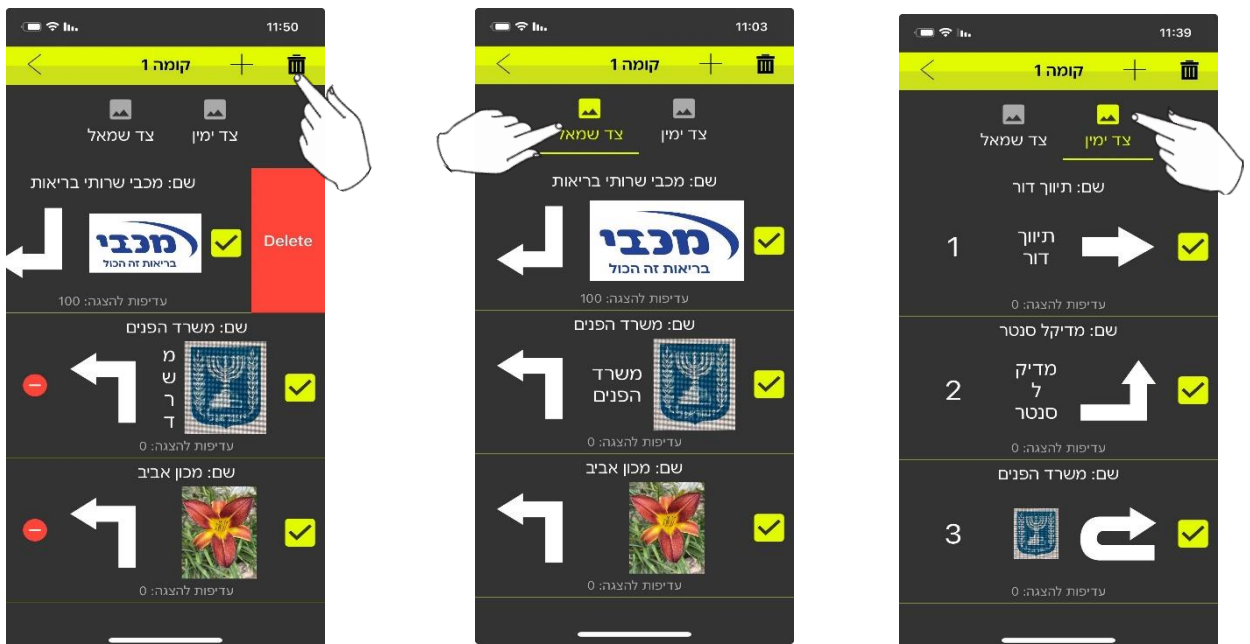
11:50

קומה 1

צד ימין צד שמאל

שם: מכבי שרותי בריאות

מכבי
בריאות זה הכול

Delete

עדיפות להצגה: 100

שם: משרד הפנים

מ
ש
ר
ד

עדיפות להצגה: 0

שם: מכון אביב

עדיפות להצגה: 0

11:03

קומה 1

צד ימין צד שמאל

שם: מכבי שרותי בריאות

מכבי
בריאות זה הכול

עדיפות להצגה: 100

שם: משרד הפנים

משרד
הפנים

עדיפות להצגה: 0

שם: מכון אביב

עדיפות להצגה: 0

11:39

קומה 1

צד ימין צד שמאל

שם: תיווך דור

1 תיווך
דור

עדיפות להצגה: 0

שם: מדיקל סנטר

2 מדיק
ל
סנטר

עדיפות להצגה: 0

שם: משרד הפנים

3

עדיפות להצגה: 0